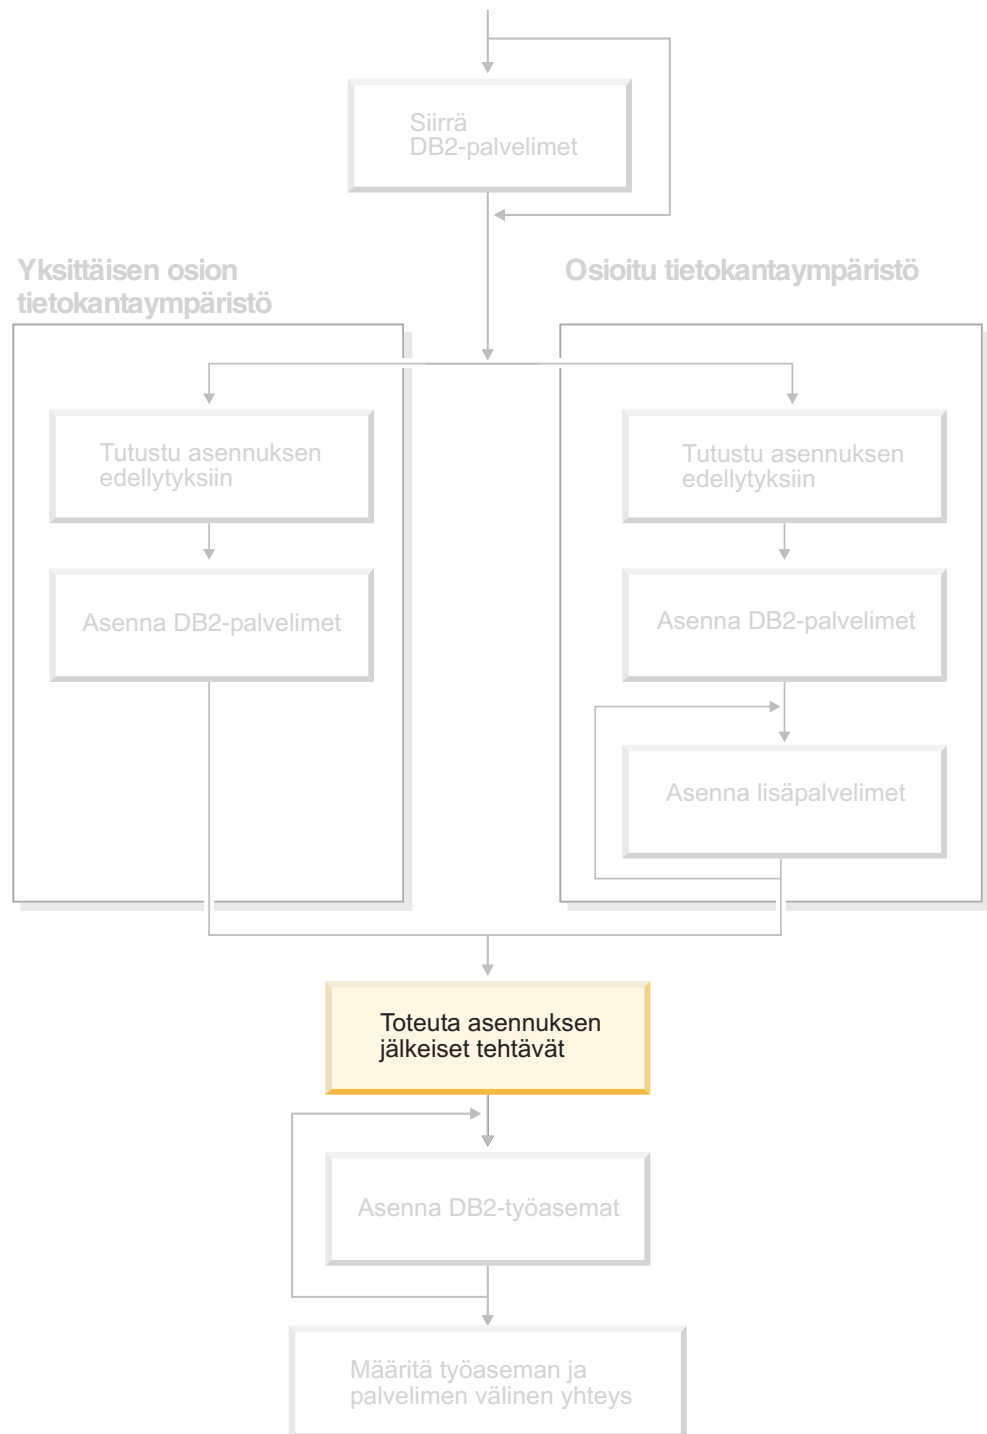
Siirrä DB2-palvelimet

Yksittäisen osion tietokantaympäristö

Tutustu asennuksen edellytyksiin

Asenna DB2-palvelimet

Osioitu tietokantaympäristö

Tutustu asennuksen edellytyksiin

Asenna DB2-palvelimet

Asenna lisäpalvelimet

Toteuta asennuksen jälkeiset tehtävät

Asenna DB2-työasemat

Määritä työaseman ja palvelimen välinen yhteys